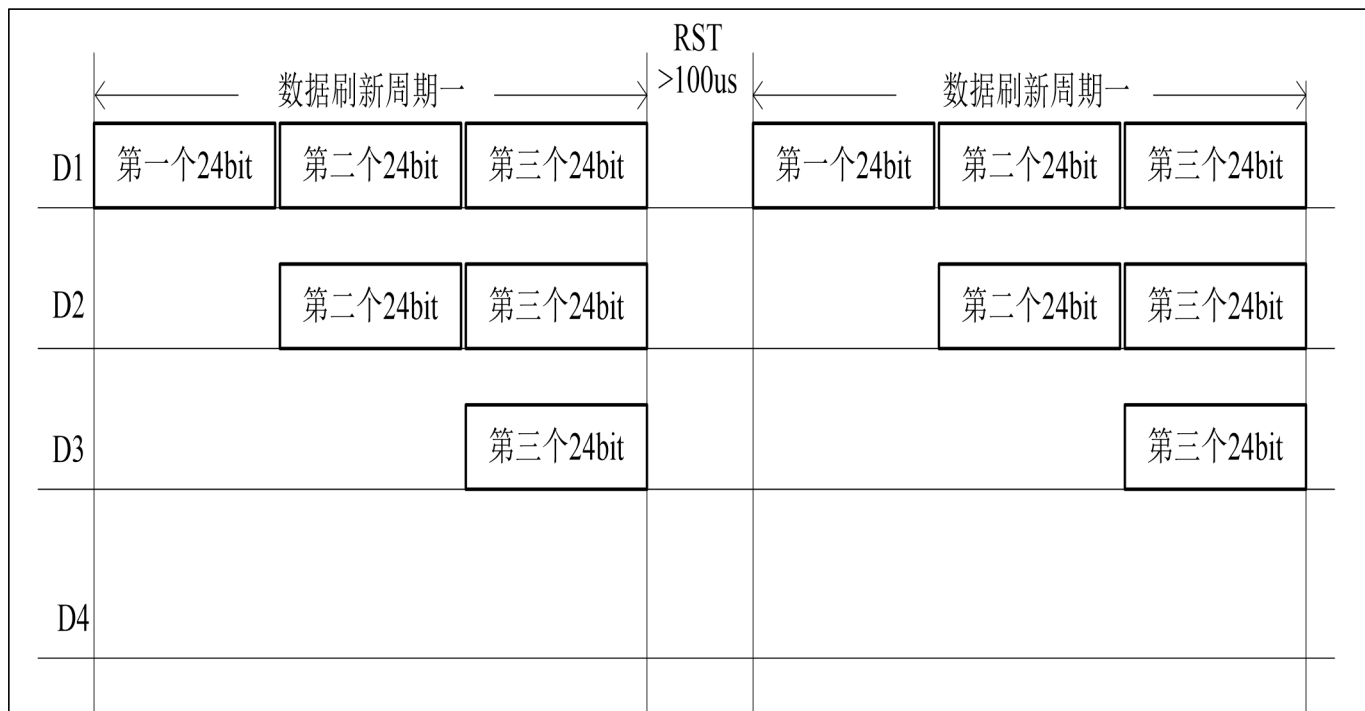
数据刷新周期一

RST
>100us

数据刷新周期一

D1 第一个24bit 第二个24bit 第三个24bit 第一个24bit 第二个24bit 第三个24bit

D2 第二个24bit 第三个24bit 第二个24bit 第三个24bit

D3 第三个24bit 第三个24bit

D4